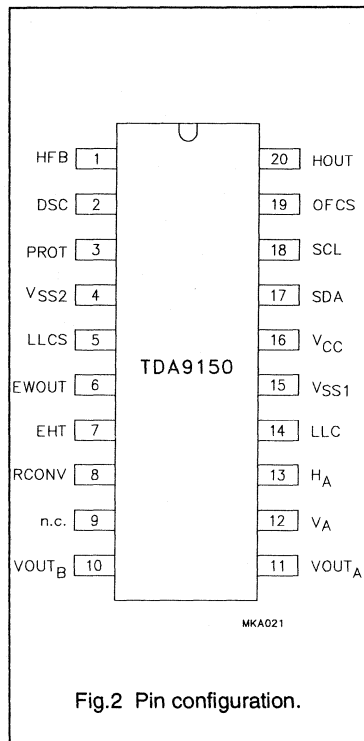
HFB 1
DSC 2
PROT 3
$V_{SS2}$ 4
LLCS 5
EWOUT 6
EHT 7
RCONV 8
n.c. 9
$VOUT_B$ 10

20 HOUT
19 OFCS
18 SCL
17 SDA
16 $V_{CC}$
15 $V_{SS1}$
14 LLC
13 $H_A$
12 $V_A$
11 $VOUT_A$

TDA9150

MKA021

Fig.2 Pin configuration.